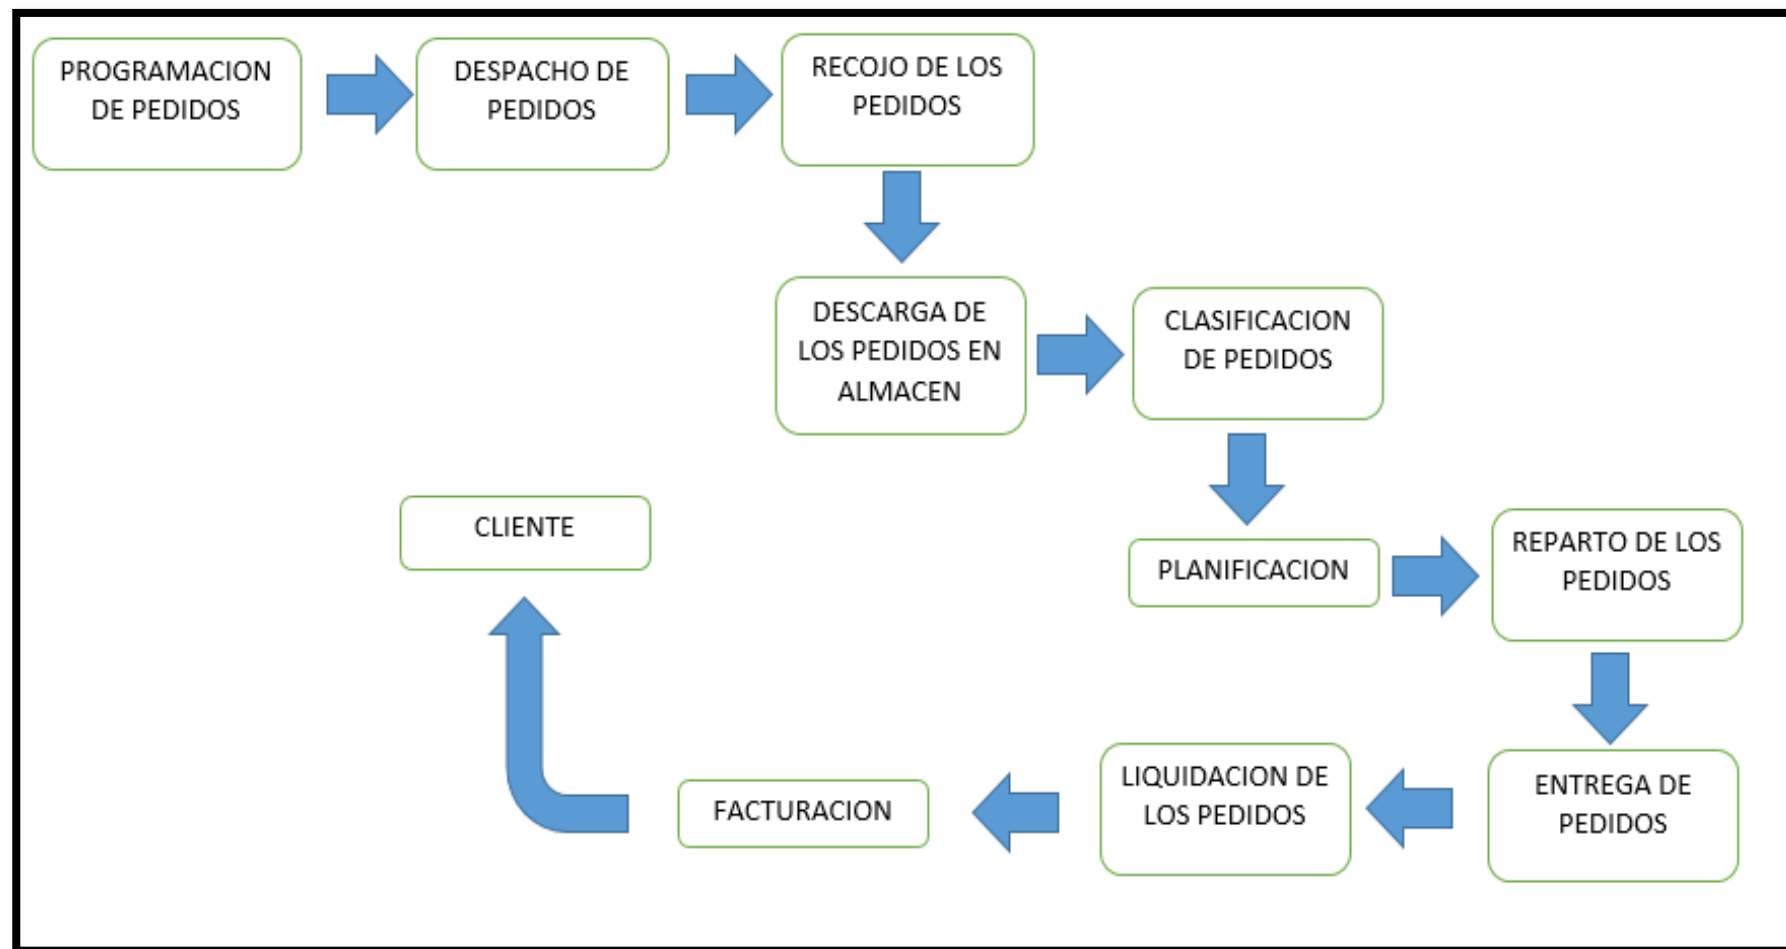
PROGRAMACION DE PEDIDOS

DESPACHO DE PEDIDOS

RECOJO DE LOS PEDIDOS

DESCARGA DE LOS PEDIDOS EN ALMACEN

CLASIFICACION DE PEDIDOS

PLANIFICACION

REPARTO DE LOS PEDIDOS

ENTREGA DE PEDIDOS

LIQUIDACION DE LOS PEDIDOS

FACTURACION

CLIENTE